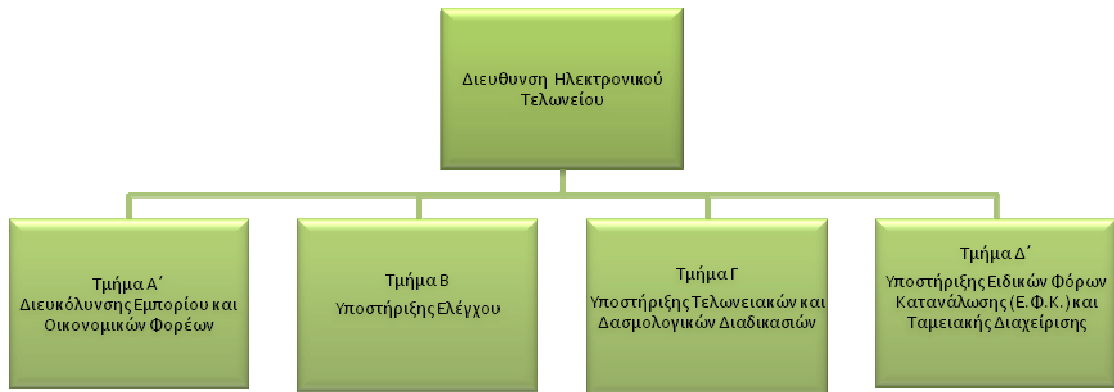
Διευθυνση Ηλεκτρονικού Τελωνείου

Τμήμα Α΄
Διευκόλυνσης Εμπορίου και Οικονομικών Φορέων

Τμήμα Β
Υποστήριξης Ελέγχου

Τμήμα Γ
Υποστήριξης Τελωνειακών και Δασμολογικών Διαδικασιών

Τμήμα Δ΄
Υποστήριξης Ειδικών Φόρων Κατανάλωσης (Ε.Φ.Κ.) και Ταμειακής Διαχείρισης